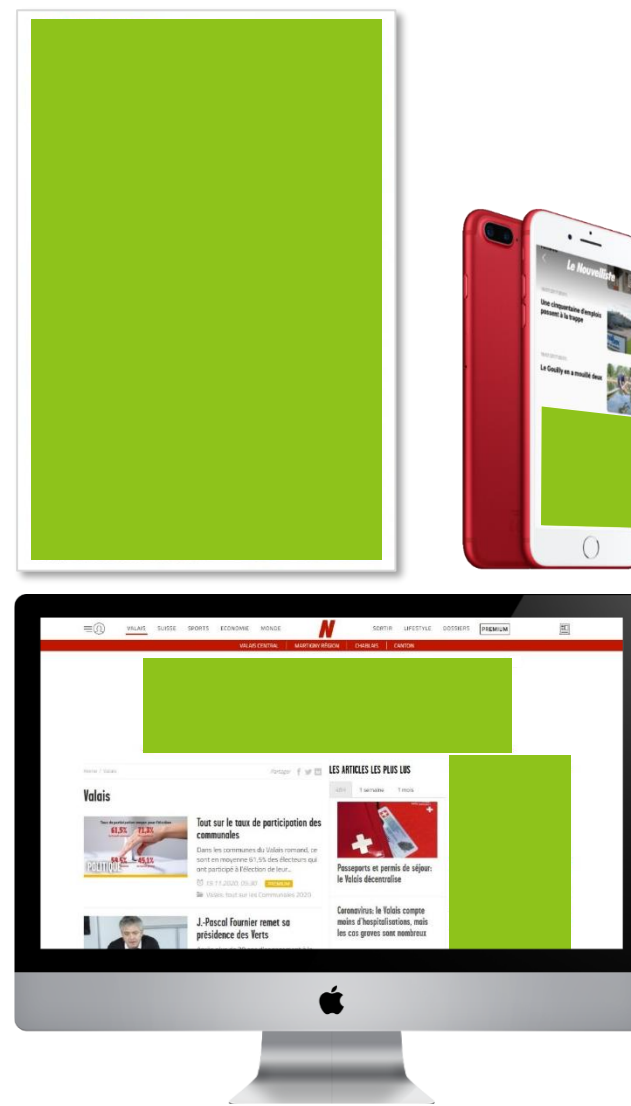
Le Nouvelliste

Une cinquantaine d'emplois passent à la trappe

Le Gouilly en a mouillé deux

VALAIS SUISSE SPORTS ÉCONOMIE MONDE N SORTIR LIFESTYLE DOSSIERS PREMIUM

VALAIS CENTRAL MARTIGNY RÉGION CHABLAIS CANTON

Home / Valais

Partager

Valais

Tout sur le taux de participation des communales

Dans les communes du Valais romand, ce sont en moyenne 61,5% des électeurs qui ont participé à l'élection de leur...

10.11.2020 05:30 PREMIUM

Valais: tout sur les Communales 2020

J.-Pascal Fournier remet sa présidence des Verts

LES ARTICLES LES PLUS LUS

24H 1 semaine 1 mois

Passeports et permis de séjour: le Valais décentralise

Coronavirus: le Valais compte moins d'hospitalisations, mais les cas graves sont nombreux